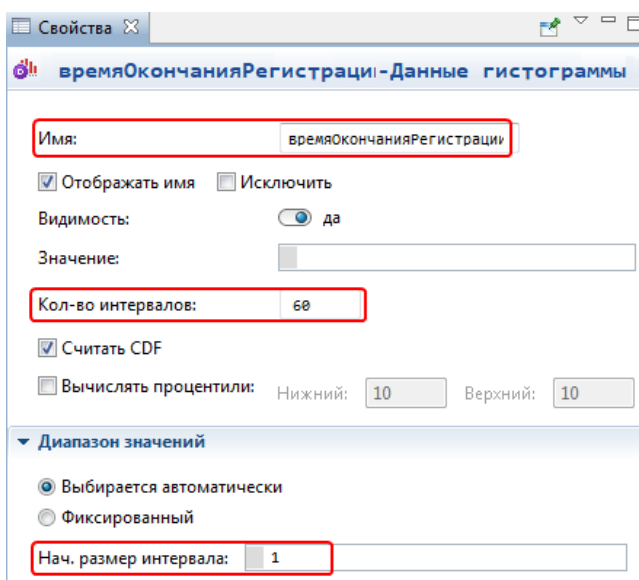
Свойства

времяОкончанияРегистраци-Данные гистограммы

Имя: времяОкончанияРегистраци

Отображать имя Исключить

Видимость: да

Значение:

Кол-во интервалов: 60

Считать CDF

Вычислять процентили: Нижний: 10 Верхний: 10

Диапазон значений

Выбирается автоматически

Фиксированный

Нач. размер интервала: 1